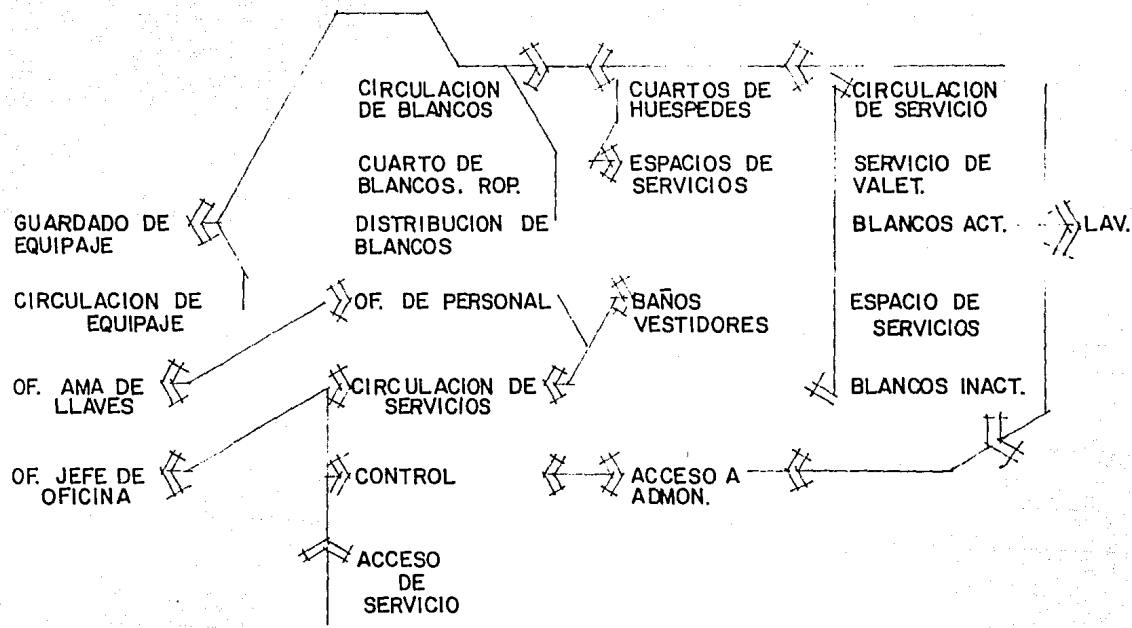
CIRCULACION DE BLANCOS

CUARTOS DE HUESPEDES

CIRCULACION DE SERVICIO

CUARTO DE BLANCOS. ROP.

ESPACIOS DE SERVICIOS

SERVICIO DE VALET.

GUARDADO DE EQUIPAJE

DISTRIBUCION DE BLANCOS

BLANCOS ACT.

LAV.

CIRCULACION DE EQUIPAJE

OF. DE PERSONAL

BAÑOS VESTIDORES

ESPACIO DE SERVICIOS

OF. AMA DE LLAVES

CIRCULACION DE SERVICIOS

BLANCOS INACT.

OF. JEFE DE OFICINA

CONTROL

ACCESO A ADMON.

ACCESO DE SERVICIO